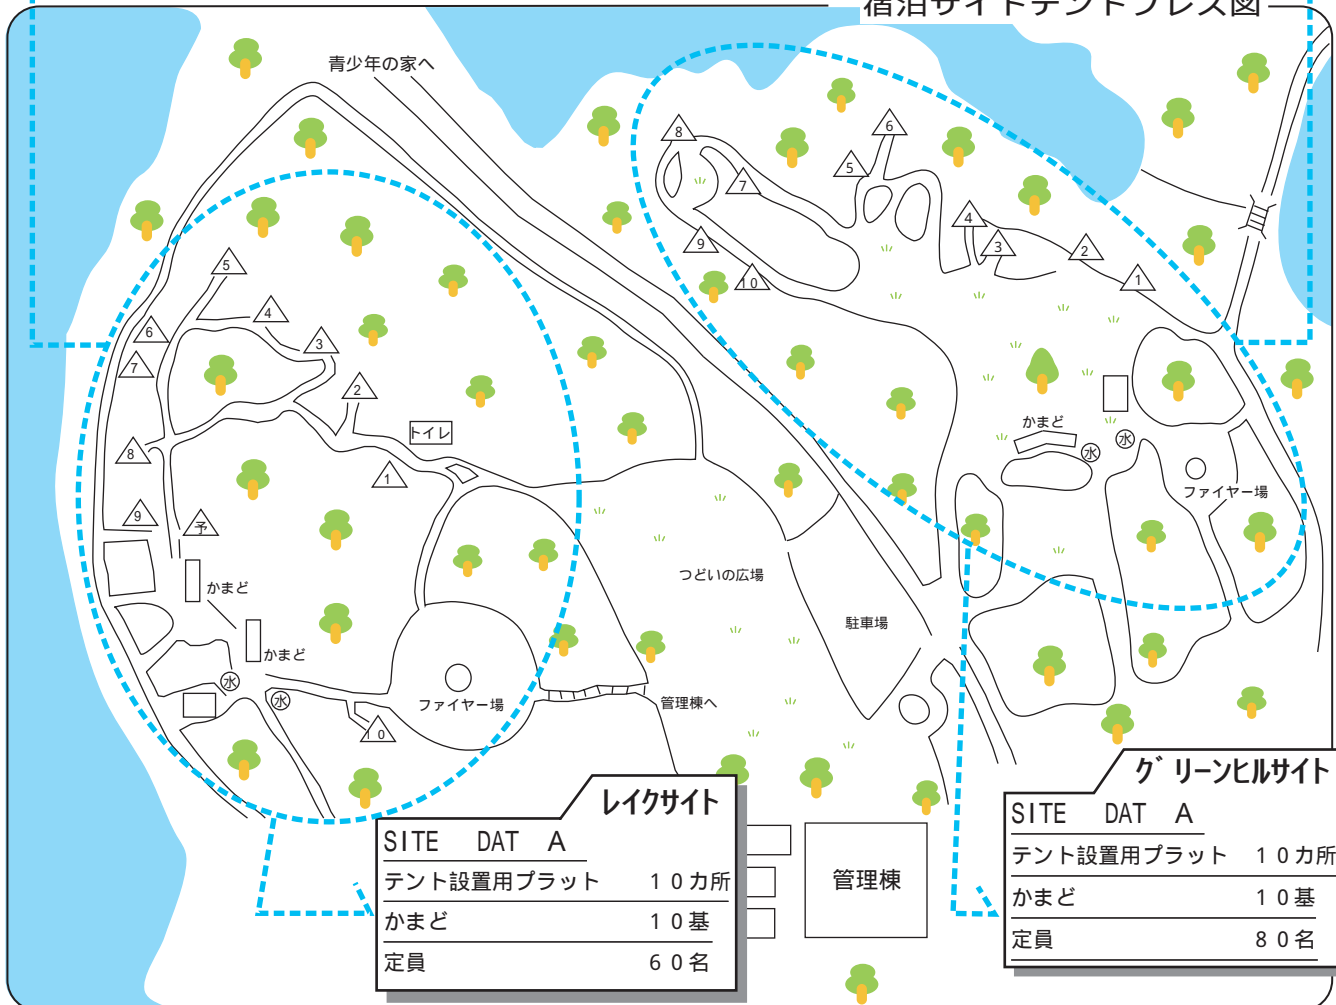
宿泊サイトテントプレス図

青少年の家へ

5
4
6
3
7
2
トイレ
8
1
9
予
かまど
かまど
水
水
ファイヤー場
0

8
6
7
5
4
9
3
2
0
1

つどいの広場
駐車場
管理棟へ
かまど
水
水
ファイヤー場

レイクサイト

SITE DAT A

| | |
|---|---|
| テント設置用プラット | １０カ所 |
| かまど | １０基 |
| 定員 | ６０名 |

管理棟

グリーンヒルサイト

SITE DAT A

| | |
|---|---|
| テント設置用プラット | １０カ所 |
| かまど | １０基 |
| 定員 | ８０名 |